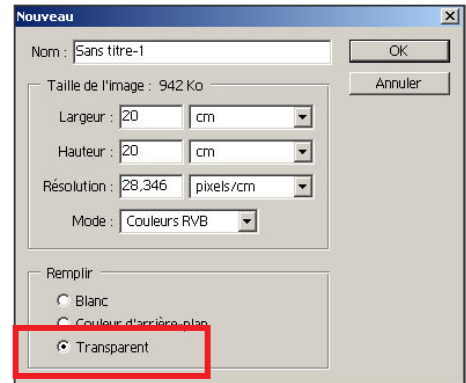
Nouveau

Nom : Sans titre-1

OK

Annuler

Taille de l'image : 942 Ko

Largeur : 20 cm

Hauteur : 20 cm

Résolution : 28,346 pixels/cm

Mode : Couleurs RVB

Remplir

Blanc

Couleur d'arrière-plan

Transparent